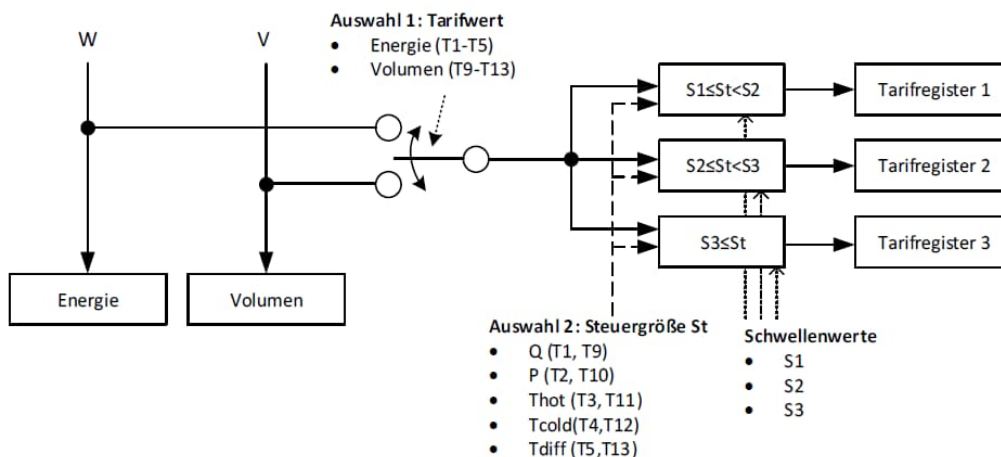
Auswahl 1: Tarifwert
- Energie (T1-T5)
- Volumen (T9-T13)

W

V

S1≤St<S2

Tarifregister 1

S2≤St<S3

Tarifregister 2

S3≤St

Tarifregister 3

Energie

Volumen

Auswahl 2: Steuergröße St
- Q (T1, T9)
- P (T2, T10)
- Thot (T3, T11)
- Tcold(T4,T12)
- Tdiff (T5,T13)

Schwellenwerte
- S1
- S2
- S3